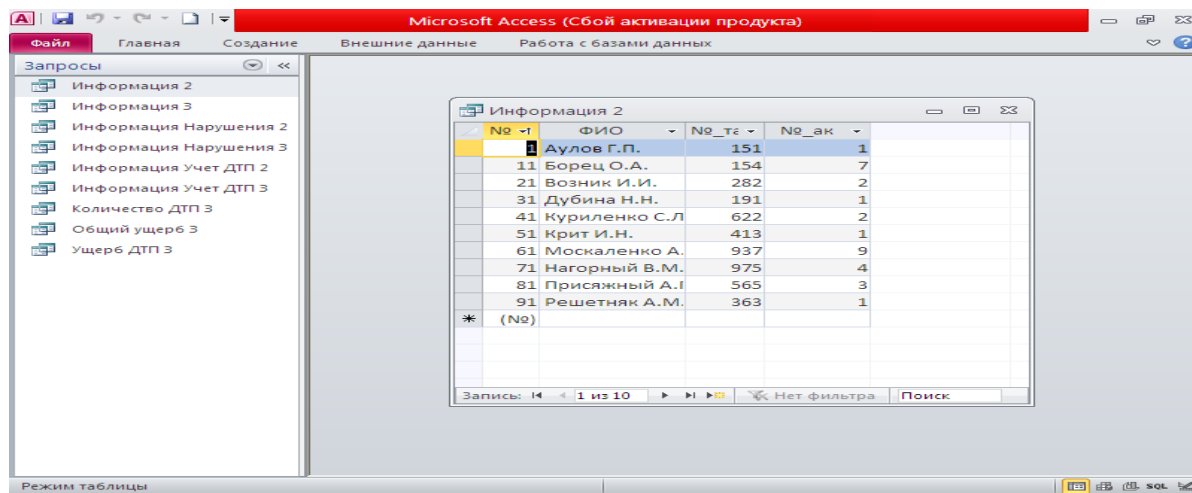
Microsoft Access (Сбой активации продукта)

Файл | Главная | Создание | Внешние данные | Работа с базами данных

Запросы

Информация 2
Информация 3
Информация Нарушения 2
Информация Нарушения 3
Информация Учет ДТП 2
Информация Учет ДТП 3
Количество ДТП 3
Общий ущерб 3
Ущерб ДТП 3

Информация 2

| № | ФИО | №_та | №_ак |
|---|---|---|---|
| 1 | Аулов Г.П. | 151 | 1 |
| 11 | Борец О.А. | 154 | 7 |
| 21 | Возник И.И. | 282 | 2 |
| 31 | Дубина Н.Н. | 191 | 1 |
| 41 | Куриленко С.Л | 622 | 2 |
| 51 | Крит И.Н. | 413 | 1 |
| 61 | Москаленко А. | 937 | 9 |
| 71 | Нагорный В.М. | 975 | 4 |
| 81 | Присяжный А.І | 565 | 3 |
| 91 | Решетняк А.М. | 363 | 1 |
| (№) | | | |

Запись: 1 из 10 | Нет фильтра | Поиск

Режим таблицы